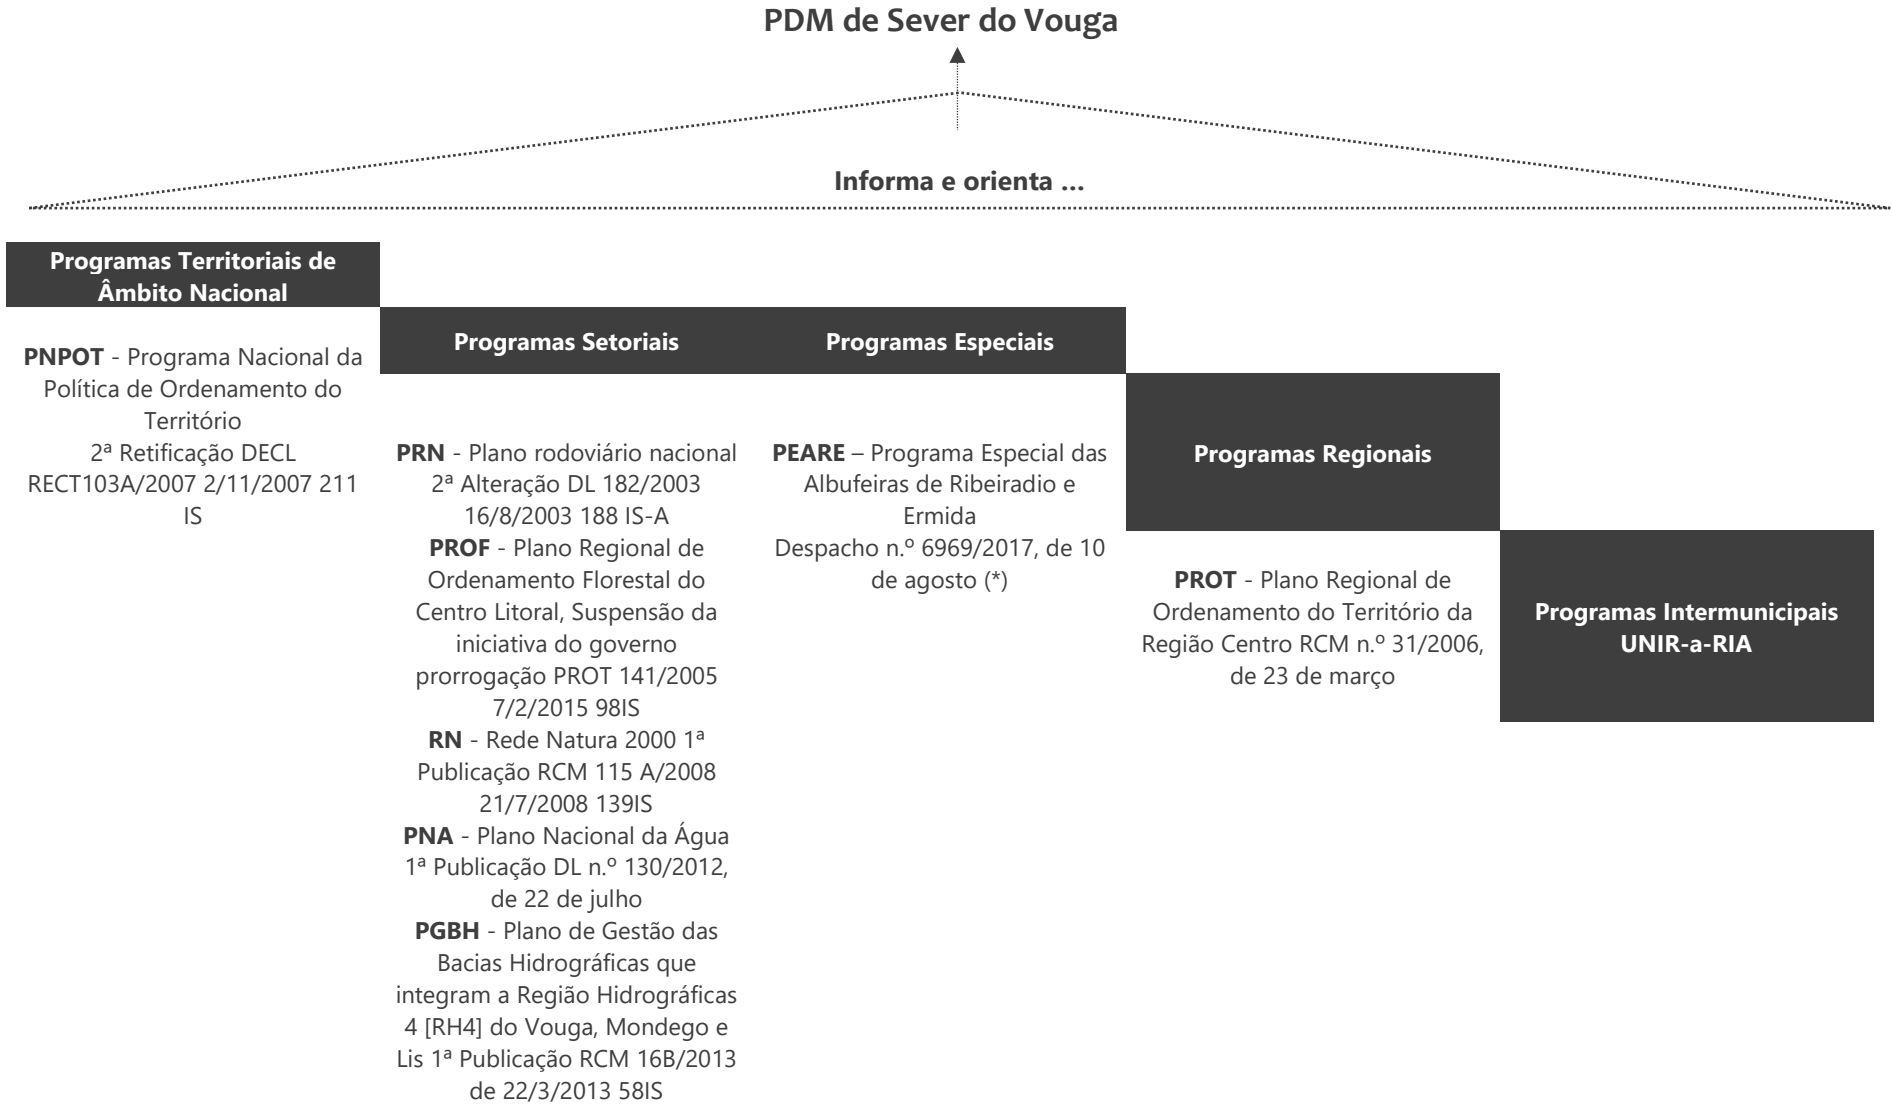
PDM de Sever do Vouga

Informa e orienta ...

Programas Territoriais de Âmbito Nacional

PNPOT - Programa Nacional da Política de Ordenamento do Território 2ª Retificação DECL RECT103A/2007 2/11/2007 211 IS

Programas Setoriais

PRN - Plano rodoviário nacional 2ª Alteração DL 182/2003 16/8/2003 188 IS-A
PROF - Plano Regional de Ordenamento Florestal do Centro Litoral, Suspensão da iniciativa do governo prorrogação PROT 141/2005 7/2/2015 98IS
RN - Rede Natura 2000 1ª Publicação RCM 115 A/2008 21/7/2008 139IS
PNA - Plano Nacional da Água 1ª Publicação DL n.º 130/2012, de 22 de julho
PGBH - Plano de Gestão das Bacias Hidrográficas que integram a Região Hidrográficas 4 [RH4] do Vouga, Mondego e Lis 1ª Publicação RCM 16B/2013 de 22/3/2013 58IS

Programas Especiais

PEARE – Programa Especial das Albufeiras de Ribeiradio e Ermida
Despacho n.º 6969/2017, de 10 de agosto (*)

Programas Regionais

PROT - Plano Regional de Ordenamento do Território da Região Centro RCM n.º 31/2006, de 23 de março

Programas Intermunicipais UNIR-a-RIA